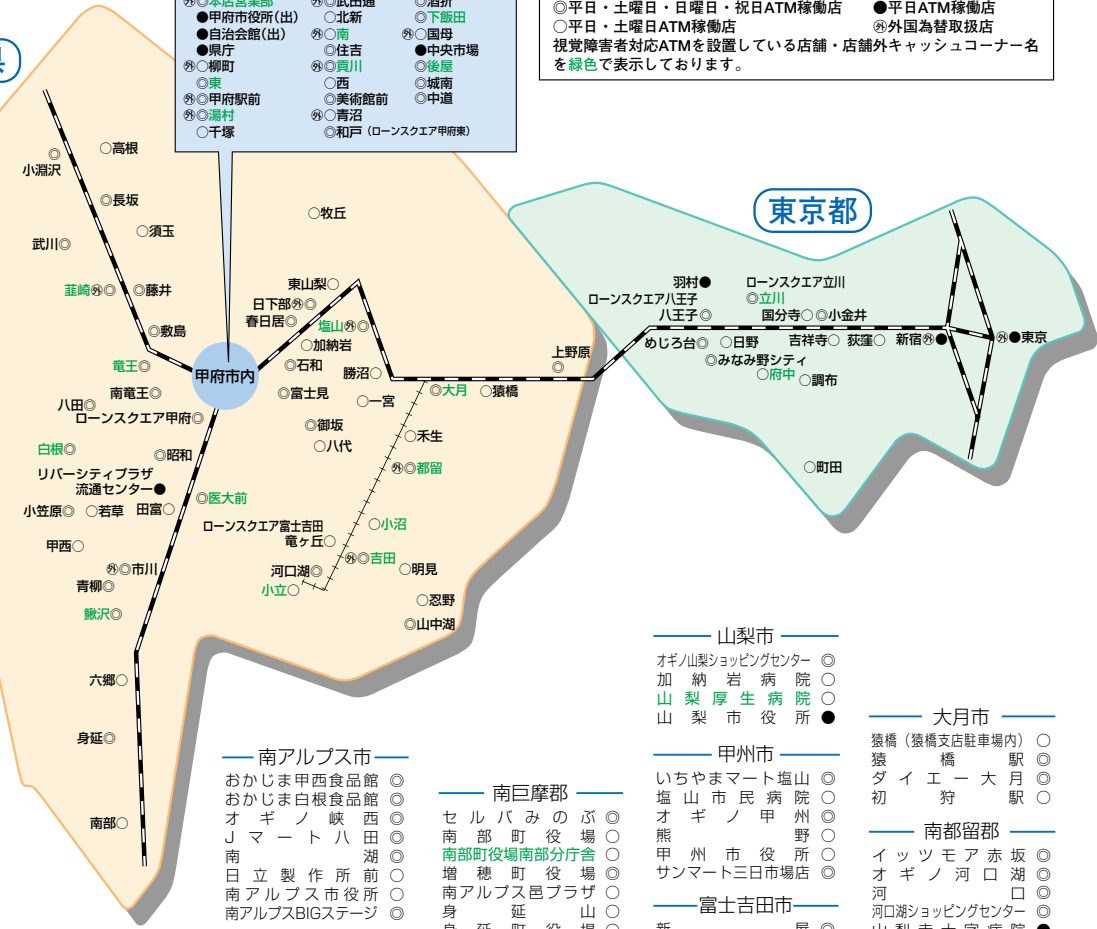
㊕◎本店営業部
●甲府市役所(出)
●自治会館(出)
●県庁
㊕○柳町
◎東
㊕◎甲府駅前
㊕◎湯村
○千塚
㊕◎武田通
○北新
㊕○南
○住吉
㊕◎貢川
○西
○美術館前
㊕○青沼
◎和戸 (ローンスクエア甲府東)
◎酒折
◎下飯田
㊕○国母
●中央市場
◎後屋
◎城南
◎中道

◎平日・土曜日・日曜日・祝日ATM稼働店
○平日・土曜日ATM稼働店
●平日ATM稼働店
㊕外国為替取扱店
視覚障害者対応ATMを設置している店舗・店舗外キャッシュコーナー名を緑色で表示しております。

東京都

小淵沢 ○高根 ◎長坂 ○須玉 武川◎ 韮崎㊕◎ ◎藤井 ◎敷島 ○牧丘 東山梨○ 日下部㊕◎ 春日居○ 塩山㊕◎ ○加納岩 甲府市内 竜王◎ 南竜王○ 八田◎ ローンスクエア甲府◎ ○石和 勝沼○ ○富士見 ○一宮 ◎大月 ◎猿橋 上野原◎ 白根◎ ◎昭和 ◎御坂 ○八代 ○禾生 リバーシティプラザ 流通センター● ◎医大前 ㊕◎都留 小笠原◎ ○若草 田富○ ローンスクエア富士吉田 竜ヶ丘○ ◎小沼 甲西○ ㊕◎市川 青柳◎ 鰍沢◎ 河口湖◎ ㊕◎吉田 ○明見 小立○ ○忍野 ◎山中湖 六郷○ 身延◎ 南部○

羽村● ローンスクエア立川 ローンスクエア八王子 ◎立川 八王子◎ 国分寺○ ◎小金井 めじろ台◎ ○日野 吉祥寺○ 荻窪○ 新宿㊕● ㊕●東京 ◎みなみ野シティ ○府中 ○調布 ○町田

山梨市
オギノ山梨ショッピングセンター ◎
加納岩病院 ○
山梨厚生病院 ○
山梨市役所 ●

甲州市
いちやまマート塩山 ◎
塩山市民病院 ○
オギノ甲州 ◎
熊野 ◎
甲州市役所 ○
サンマート三日市場店 ◎

富士吉田市

大月市
猿橋(猿橋支店駐車場内) ○
猿橋駅 ◎
ダイエー大月 ◎
初狩駅 ○

南都留郡
イッツモア赤坂 ◎
オギノ河口湖 ◎
河口 ◎
河口湖ショッピングセンター ◎

南アルプス市
おかじま甲西食品館 ◎
おかじま白根食品館 ◎
オギノ峡西 ◎
Jマート八田 ◎
南湖 ◎
日立製作所前 ○
南アルプス市役所 ○
南アルプスBIGステージ ◎

南巨摩郡
セルバみのぶ ◎
南部町役場 ○
南部町役場南部分庁舎 ○
増穂町役場 ◎
南アルプス邑プラザ ○
身延山 ○
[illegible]